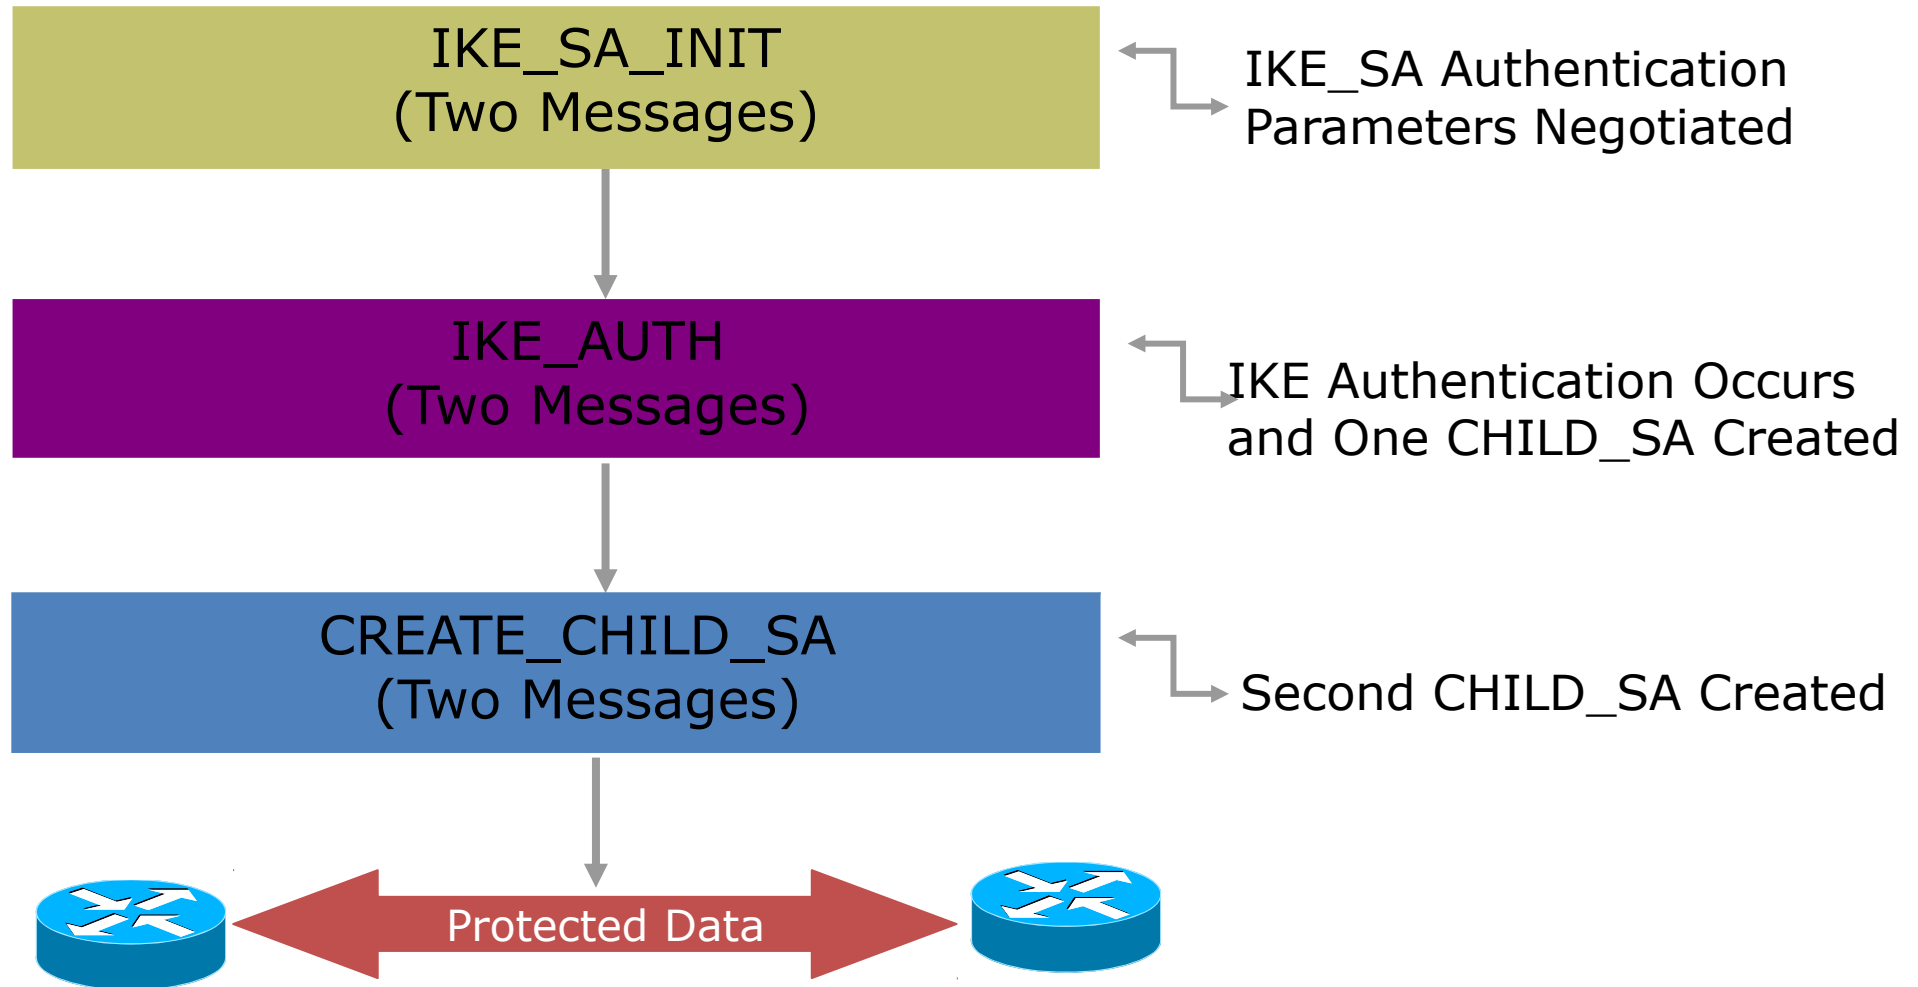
IKE_SA_INIT
(Two Messages)

IKE_SA Authentication Parameters Negotiated

IKE_AUTH
(Two Messages)

IKE Authentication Occurs and One CHILD_SA Created

CREATE_CHILD_SA
(Two Messages)

Second CHILD_SA Created

Protected Data